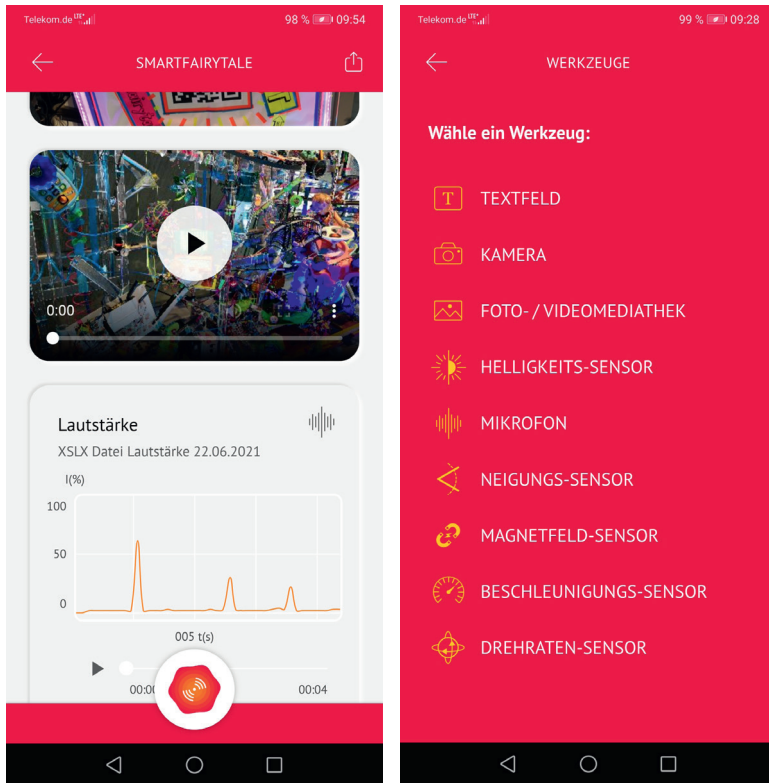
Telekom.de LTE 98 % 09:54

SMARTFAIRYTALE

0:00

Lautstärke
XSLX Datei Lautstärke 22.06.2021

I(%)
100
50
0
005 t(s)

00:00 00:04

Telekom.de LTE 99 % 09:28

WERKZEUGE

Wähle ein Werkzeug:

TEXTFELD

KAMERA

FOTO- / VIDEOMEDIATHEK

HELLIGKEITS-SENSOR

MIKROFON

NEIGUNGS-SENSOR

MAGNETFELD-SENSOR

BESCHLEUNIGUNGS-SENSOR

DREHRATEN-SENSOR